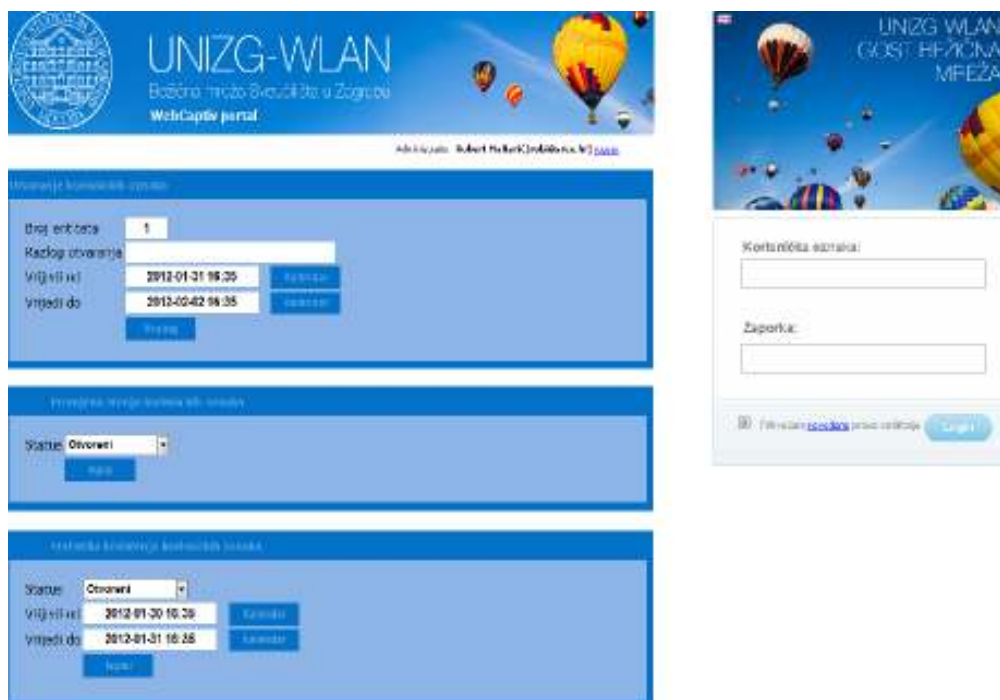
UNIZG-WLAN
Bežična mreža Sveučilišta u Zagrebu
WebCaptiv portal

Administrator: Robert Hulbert(robi@srce.hr) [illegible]

Otvaranje korisničkih računa

Broj entiteta 1
Razlog otvaranja
Vrijedi od 2012-01-31 16:35 Kalendar
Vrijedi do 2012-02-02 16:35 Kalendar
Pročitaj

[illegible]

Status Otvoreni
Nađi

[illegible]

Status Otvoreni
Vrijedi od 2012-01-30 16:35 Kalendar
Vrijedi do 2012-01-31 16:35 Kalendar
Nađi

UNIZG WLAN
GOST BEŽIČNA
MREŽA

Korisnička oznaka:

Zaporka:

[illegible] Login